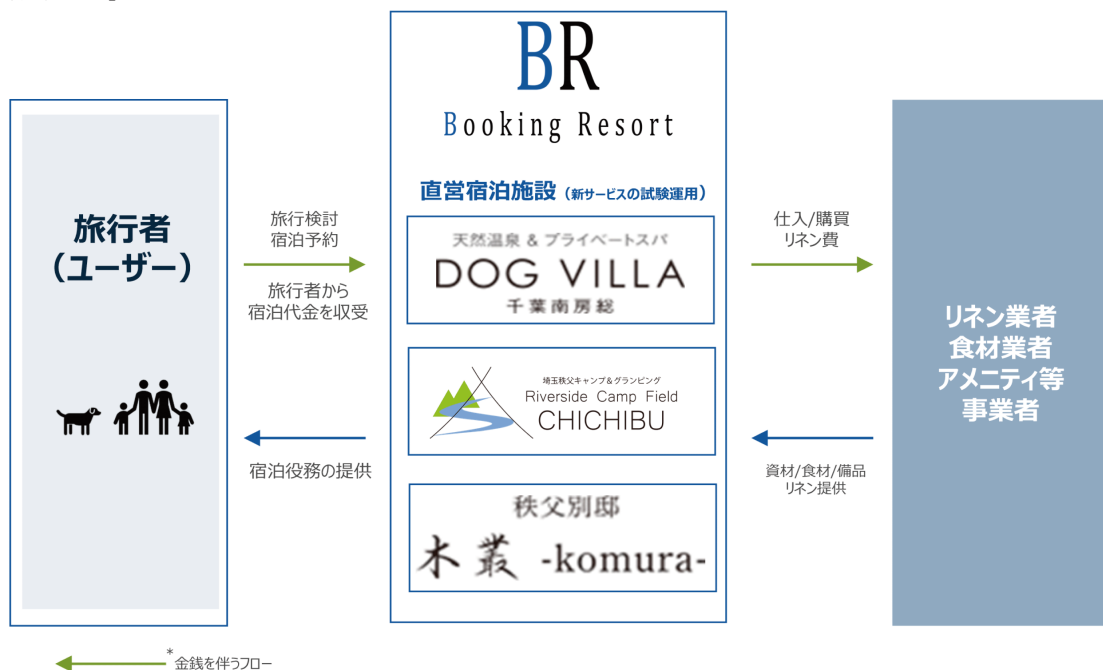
旅行者
（ユーザー）

旅行検討
宿泊予約

旅行者から
宿泊代金を収受

宿泊役務の提供

BR
Booking Resort

直営宿泊施設（新サービスの試験運用）

天然温泉 & プライベートスパ
DOG VILLA
千葉南房総

埼玉秩父キャンプ＆グランピング
Riverside Camp Field
CHICHIBU

秩父別邸
木叢 -komura-

仕入/購買
リネン費

資材/食材/備品
リネン提供

リネン業者
食材業者
アメニティ等
事業者

*金銭を伴うフロー